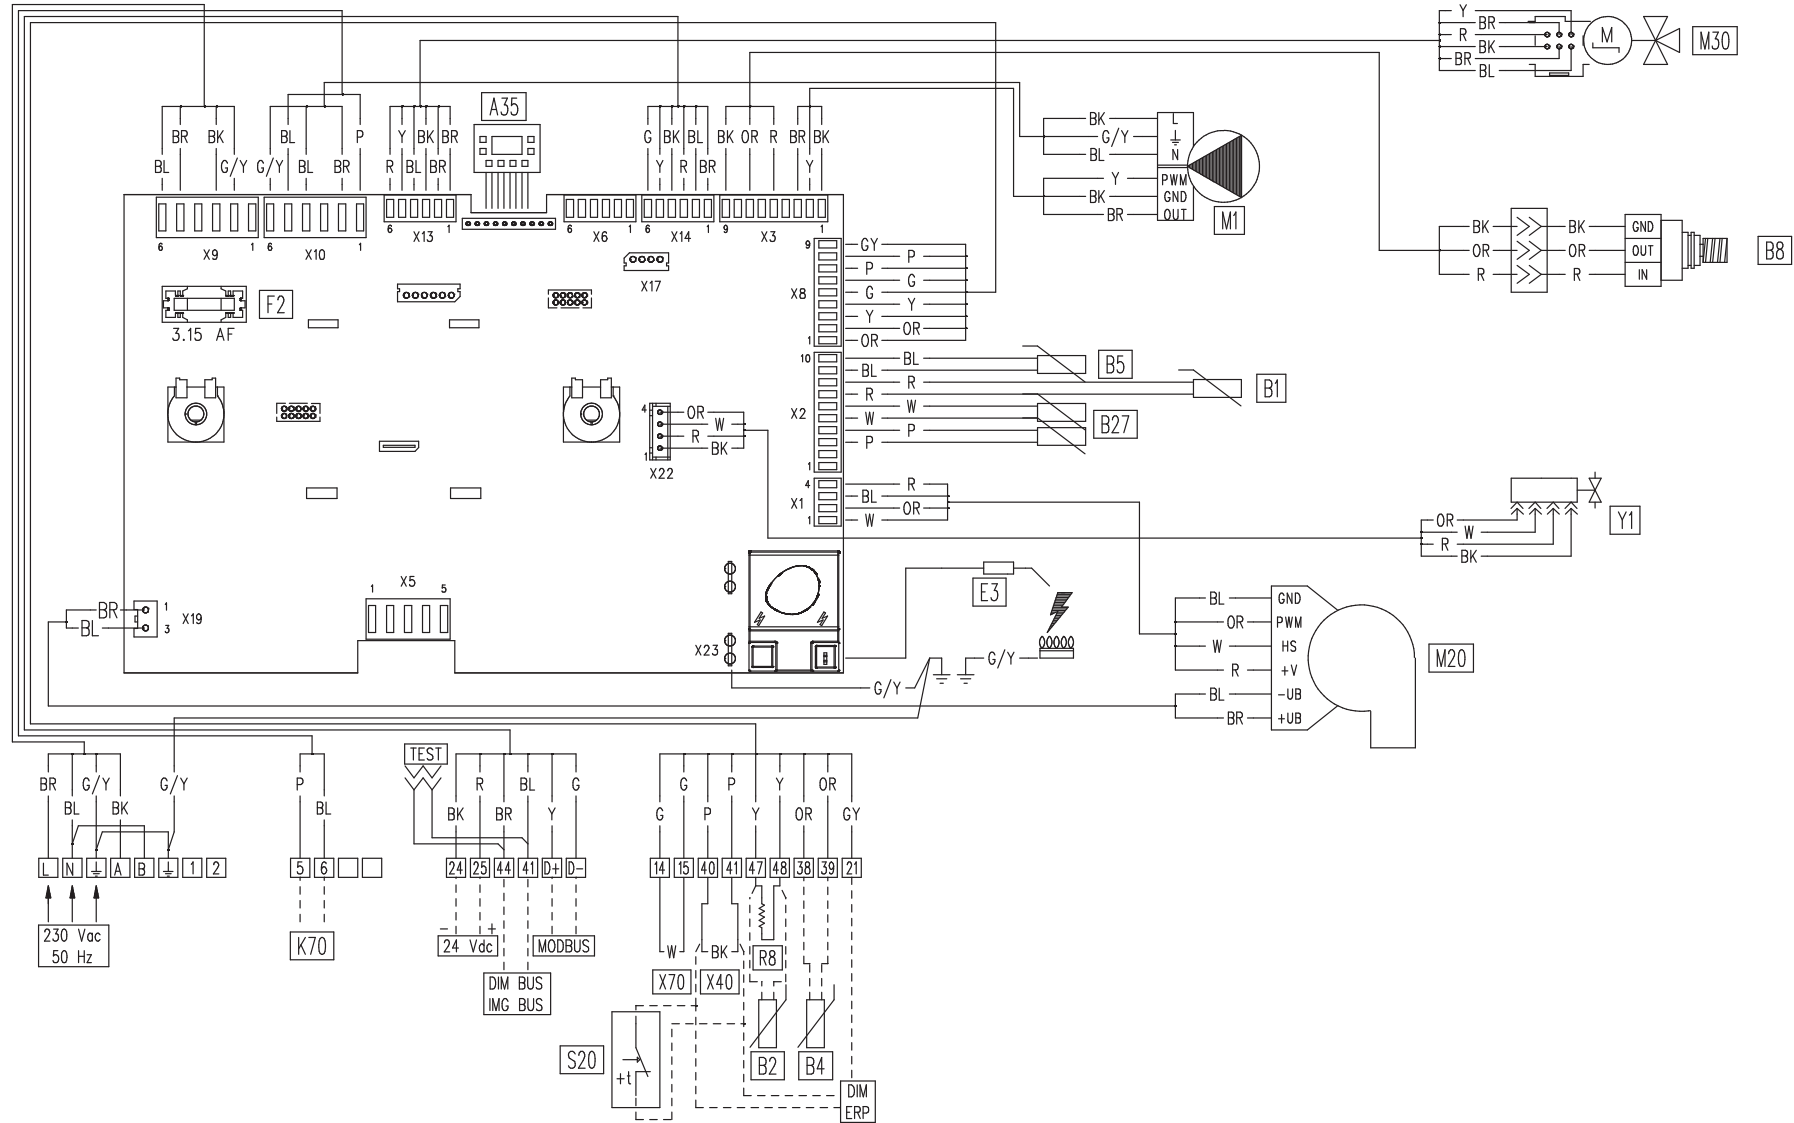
Y
BR
R
BK
BR
BL
M30

BL BR BK G/Y
G/Y BL BL BR P
R Y BL BK BR BR
A35
G BK Y BL R BR
BK OR R BR Y BK

6 X9 1
6 X10 1
6 X13 1
6 X6 1
6 X14 1
9 X3 1

BK L
G/Y
BL N
Y PWM
BK GND
BR OUT
M1

BK BK GND
OR OR OUT
R R IN
B8

X17
F2
3.15 AF

X8
9 GY P
P G
G Y
Y OR
1 OR

X2
10 BL
BL B5
R B1
R W
W B27
P P
1

X22
4 OR
W
R
1 BK

X1
4 R
BL OR
1 W

Y1
OR
W
R
BK

X19
1 BR
3 BL

1 X5 5

X23
E3
G/Y
G/Y

BL GND
OR PWM
W HS
R +V
BL −UB
BR +UB
M20

BR BL G/Y BK G/Y
L N ⏚ A B ⏚ 1 2
230 Vac
50 Hz

P BL
5 6
K70

TEST
BK R BR BL Y G
24 25 44 41 D+ D−
− +
24 Vdc
MODBUS
DIM BUS
IMG BUS

G G P P Y Y OR OR GY
14 15 40 41 47 48 38 39 21
W BK
R8
X70 X40
S20
+t
B2 B4
DIM
ERP